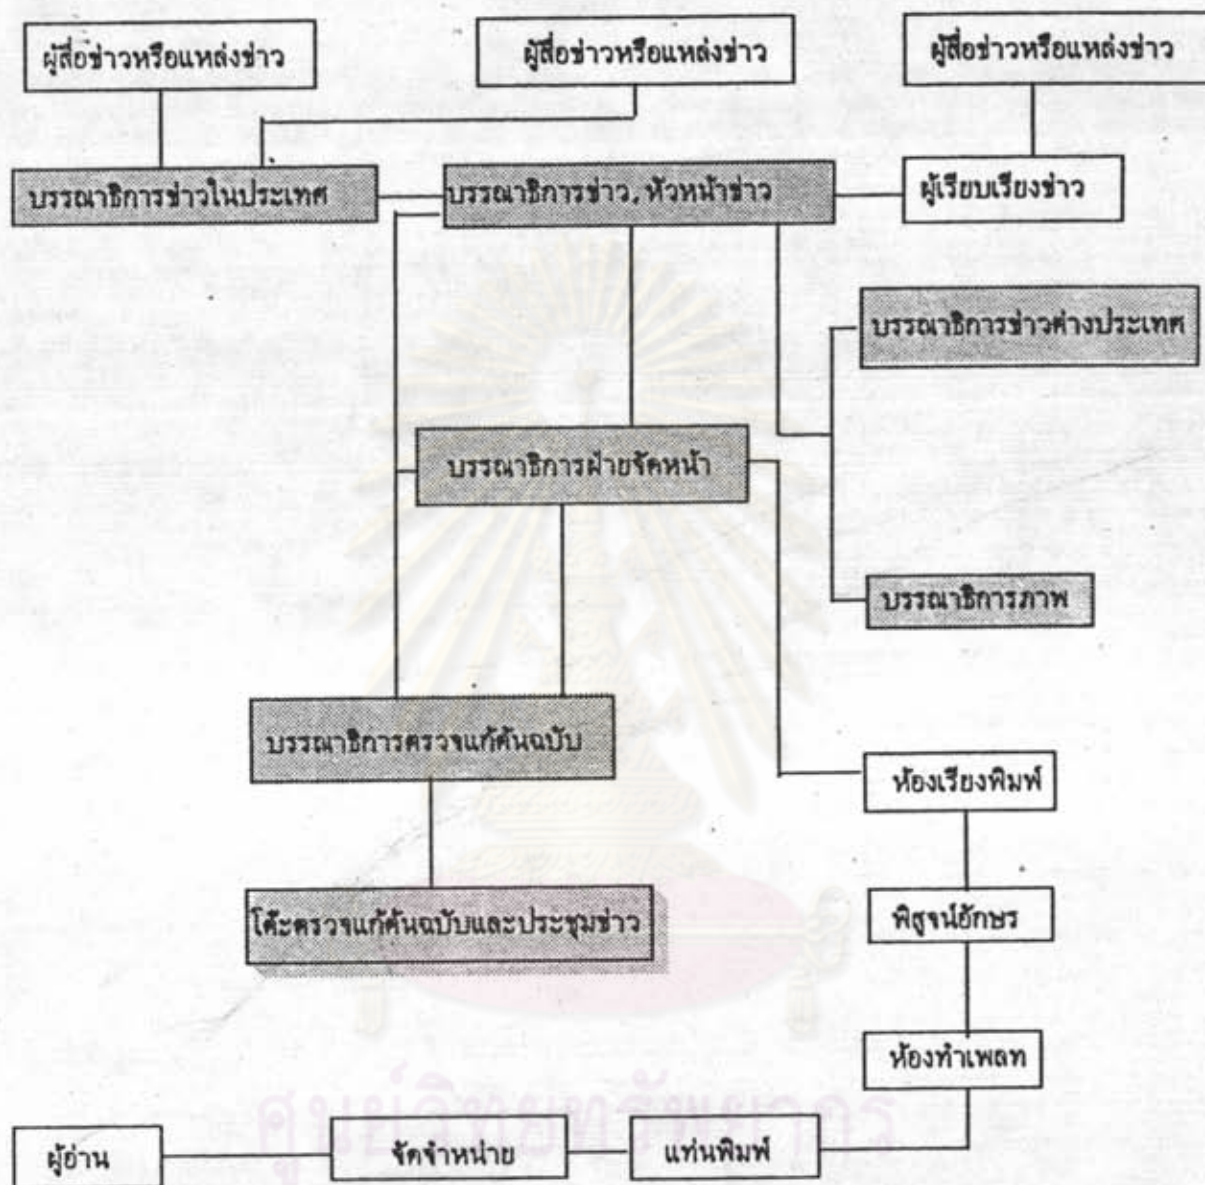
ผู้สื่อข่าวหรือแหล่งข่าว

ผู้สื่อข่าวหรือแหล่งข่าว

ผู้สื่อข่าวหรือแหล่งข่าว

บรรณาธิการข่าวในประเทศ

บรรณาธิการข่าว, หัวหน้าข่าว

ผู้เรียบเรียงข่าว

บรรณาธิการข่าวต่างประเทศ

บรรณาธิการฝ่ายจัดหน้า

บรรณาธิการภาพ

บรรณาธิการตรวจแก้ต้นฉบับ

ห้องเรียงพิมพ์

โต๊ะตรวจแก้ต้นฉบับและประชุมข่าว

พิสูจน์อักษร

ห้องทำเพลท

ผู้อ่าน

จัดจำหน่าย

แท่นพิมพ์

ศูนย์วิทยทรัพยากร